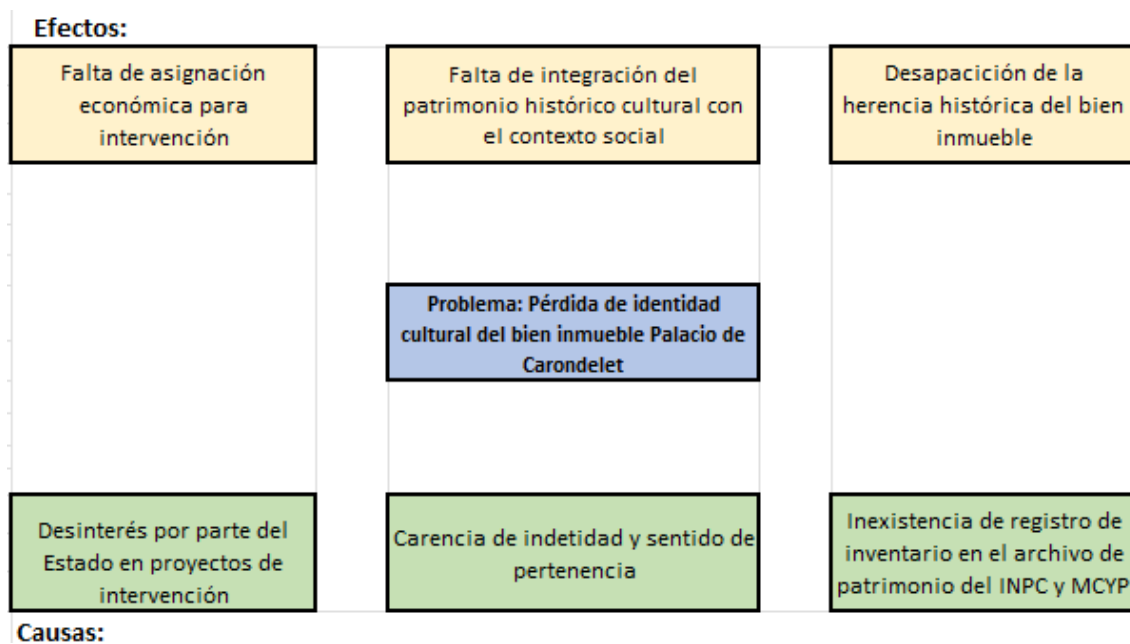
Efectos:

Falta de asignación económica para intervención

Falta de integración del patrimonio histórico cultural con el contexto social

Desapación de la herencia histórica del bien inmueble

Problema: Pérdida de identidad cultural del bien inmueble Palacio de Carondelet

Desinterés por parte del Estado en proyectos de intervención

Carencia de indetidad y sentido de pertenencia

Inexistencia de registro de inventario en el archivo de patrimonio del INPC y MCYP

Causas: